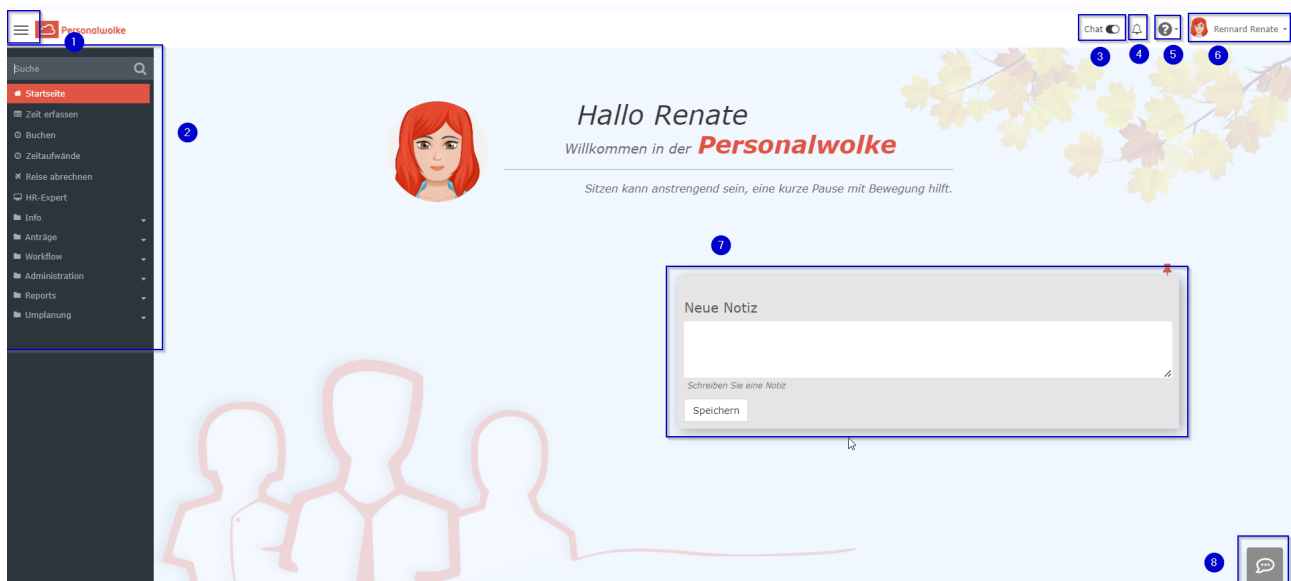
Personalwolke
1
Chat
3
4
5
Rennard Renate
6
Suche
Startseite
Zeit erfassen
Buchen
Zeitaufwände
Reise abrechnen
HR-Expert
Info
Anträge
Workflow
Administration
Reports
Umplanung
2

Hallo Renate
Willkommen in der Personalwolke
Sitzen kann anstrengend sein, eine kurze Pause mit Bewegung hilft.

7
Neue Notiz
Schreiben Sie eine Notiz
Speichern

8